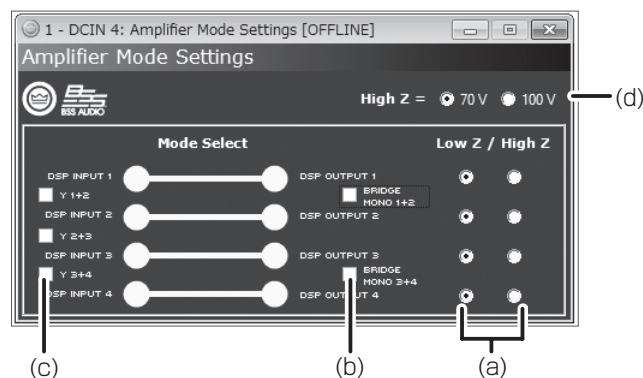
1 - DCIN 4: Amplifier Mode Settings [OFFLINE]

Amplifier Mode Settings

BSS AUDIO

High Z = 70 V 100 V

(d)

Mode Select

Low Z / High Z

DSP INPUT 1

DSP OUTPUT 1

Y 1+2

BRIDGE MONO 1+2

DSP INPUT 2

DSP OUTPUT 2

Y 2+3

DSP INPUT 3

DSP OUTPUT 3

Y 3+4

BRIDGE MONO 3+4

DSP INPUT 4

DSP OUTPUT 4

(c)

(b)

(a)